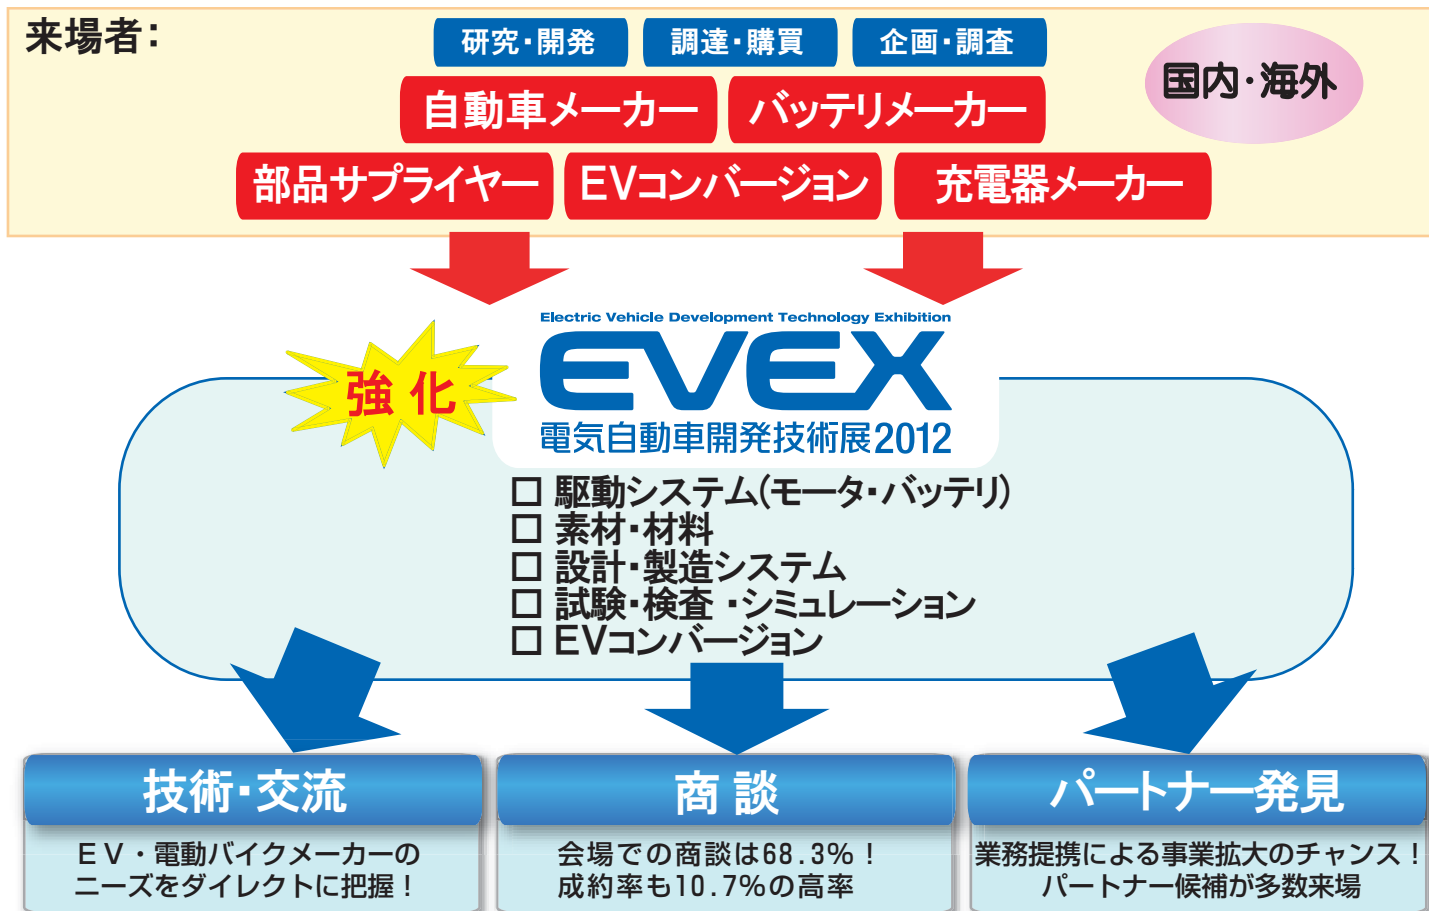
来場者：

研究・開発
調達・購買
企画・調査

自動車メーカー
バッテリメーカー

部品サプライヤー
EVコンバージョン
充電器メーカー

国内・海外

強 化

Electric Vehicle Development Technology Exhibition
EVEX
電気自動車開発技術展2012

☐ 駆動システム(モータ・バッテリ)
☐ 素材・材料
☐ 設計・製造システム
☐ 試験・検査 ・シミュレーション
☐ EVコンバージョン

技術・交流
ＥＶ・電動バイクメーカーのニーズをダイレクトに把握！

商 談
会場での商談は68.3%！
成約率も10.7%の高率

パートナー発見
業務提携による事業拡大のチャンス！
パートナー候補が多数来場